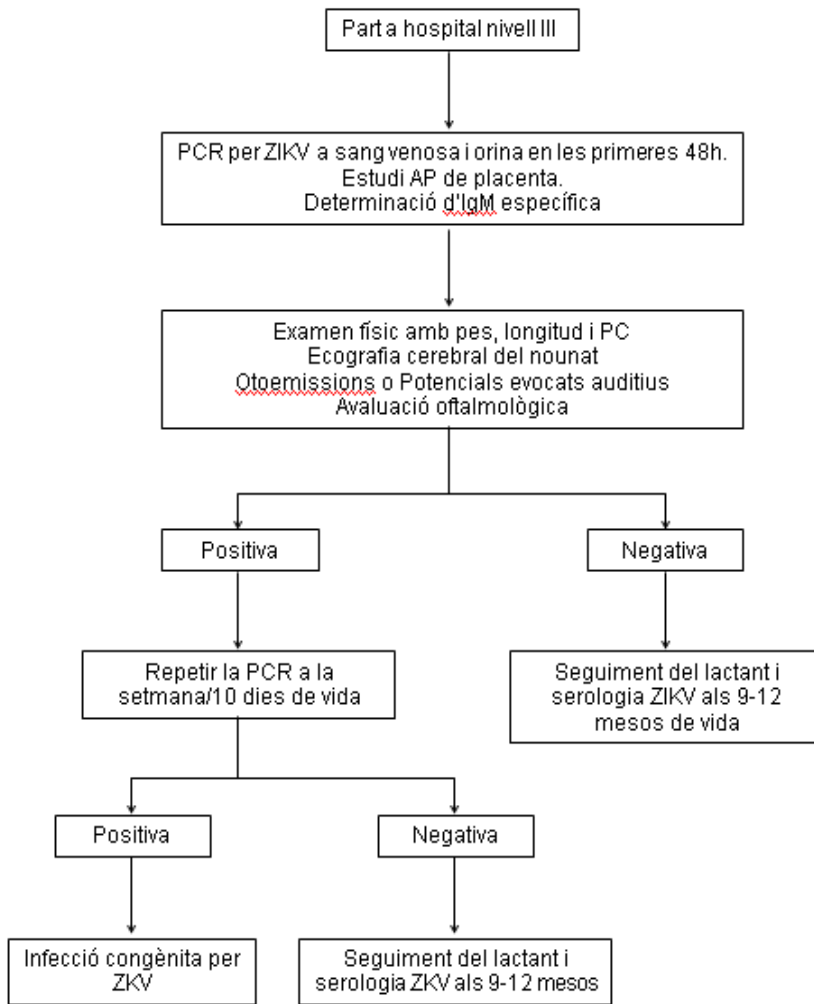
Part a hospital nivell III

PCR per ZIKV a sang venosa i orina en les primeres 48h.
Estudi AP de placenta.
Determinació d'IgM específica

Examen físic amb pes, longitud i PC
Ecografia cerebral del nounat
Otoemissions o Potencials evocats auditius
Avaluació oftalmològica

Positiva

Negativa

Repetir la PCR a la setmana/10 dies de vida

Seguiment del lactant i serologia ZIKV als 9-12 mesos de vida

Positiva

Negativa

Infecció congènita per ZKV

Seguiment del lactant i serologia ZKV als 9-12 mesos